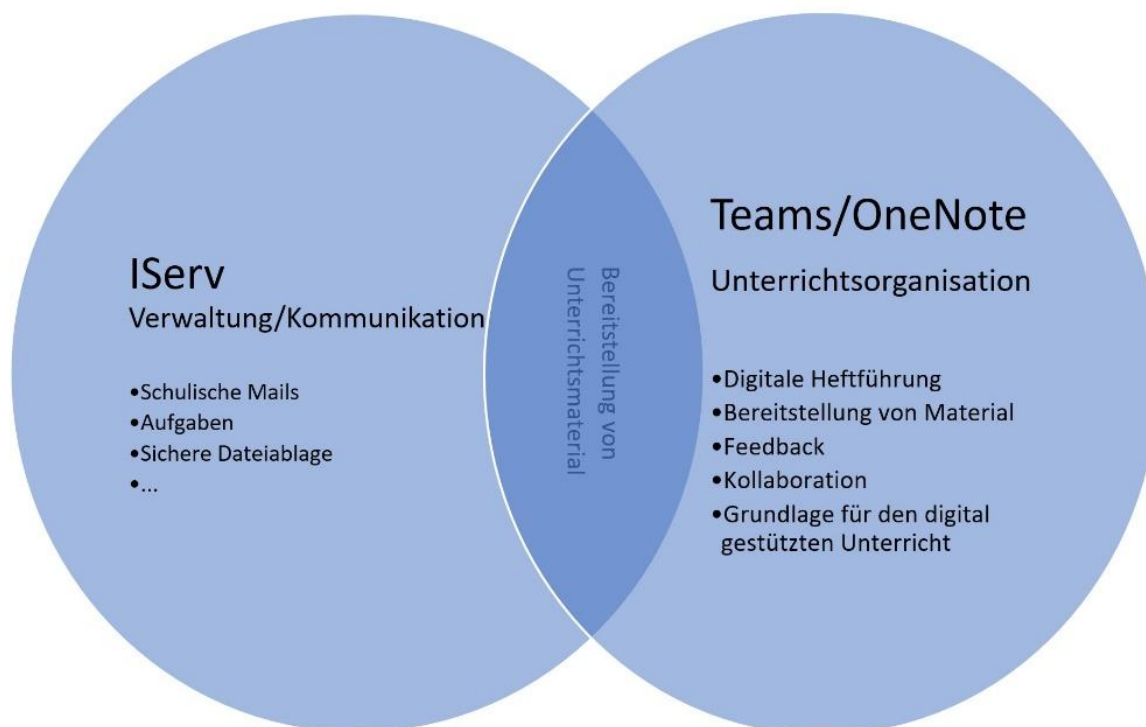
IServ
Verwaltung/Kommunikation

•Schulische Mails
•Aufgaben
•Sichere Dateiablage
•...

Bereitstellung von Unterrichtsmaterial

Teams/OneNote
Unterrichtsorganisation

•Digitale Heftführung
•Bereitstellung von Material
•Feedback
•Kollaboration
•Grundlage für den digital gestützten Unterricht